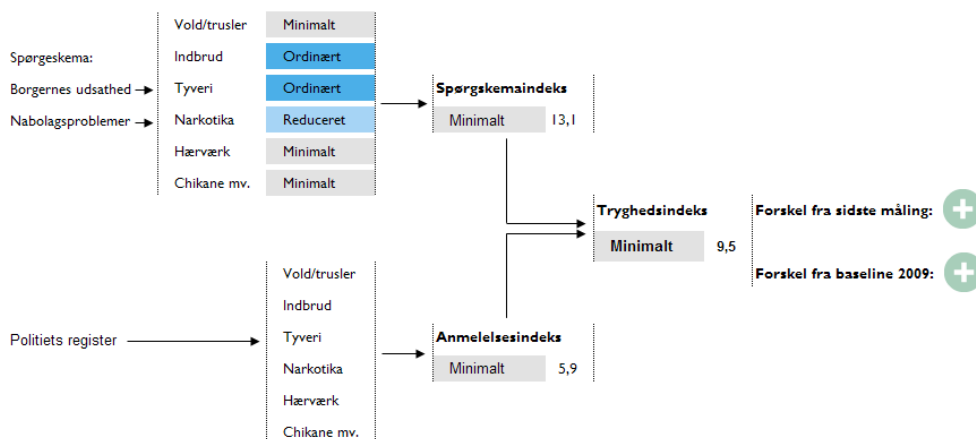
Spørgeskema:
Borgernes udsathed
Nabolagsproblemer

| | |
|---|---|
| Vold/trusler | Minimalt |
| Indbrud | Ordinært |
| Tyveri | Ordinært |
| Narkotika | Reduceret |
| Hærværk | Minimalt |
| Chikane mv. | Minimalt |

Spørgskemaindeks
Minimalt 13,1

Tryghedsindeks
Minimalt 9,5

Forskel fra sidste måling:
Forskel fra baseline 2009:

Politiets register

Vold/trusler
Indbrud
Tyveri
Narkotika
Hærværk
Chikane mv.

Anmelelsesindeks
Minimalt 5,9